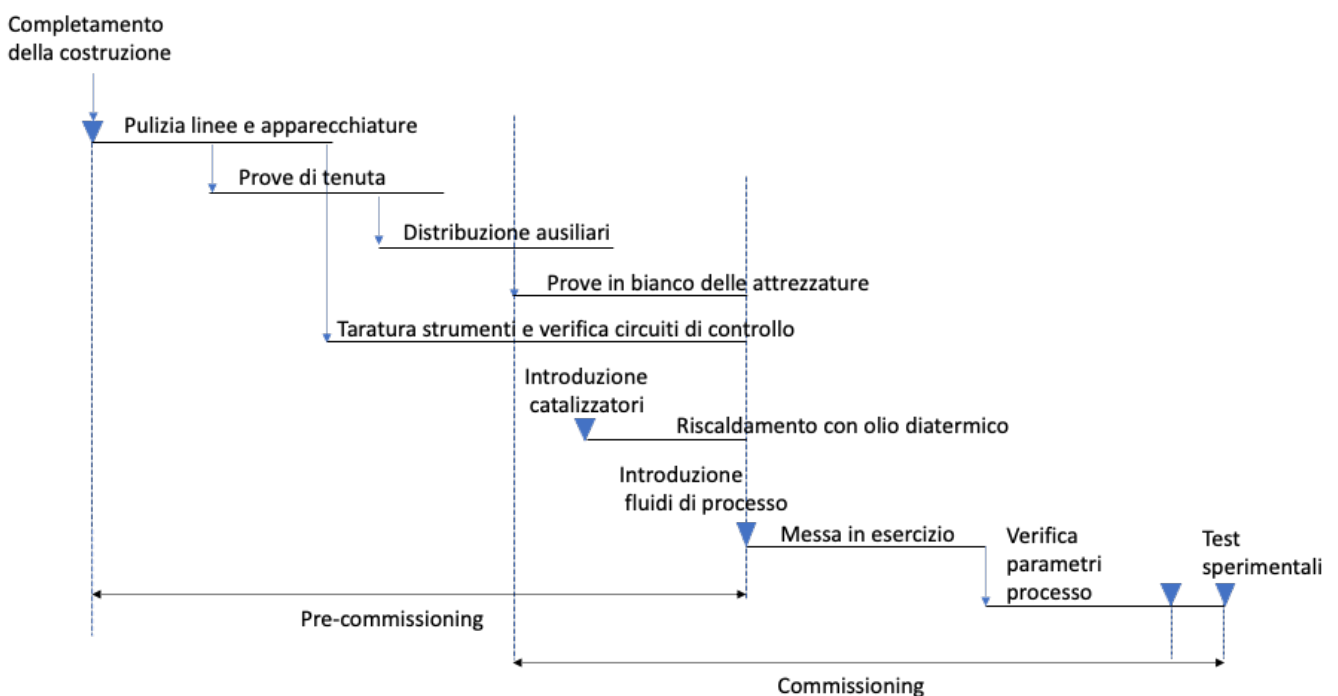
Completamento della costruzione

Pulizia linee e apparecchiature

Prove di tenuta

Distribuzione ausiliari

Prove in bianco delle attrezzature

Taratura strumenti e verifica circuiti di controllo

Introduzione catalizzatori

Riscaldamento con olio diatermico

Introduzione fluidi di processo

Messa in esercizio

Verifica parametri processo

Test sperimentali

Pre-commissioning

Commissioning